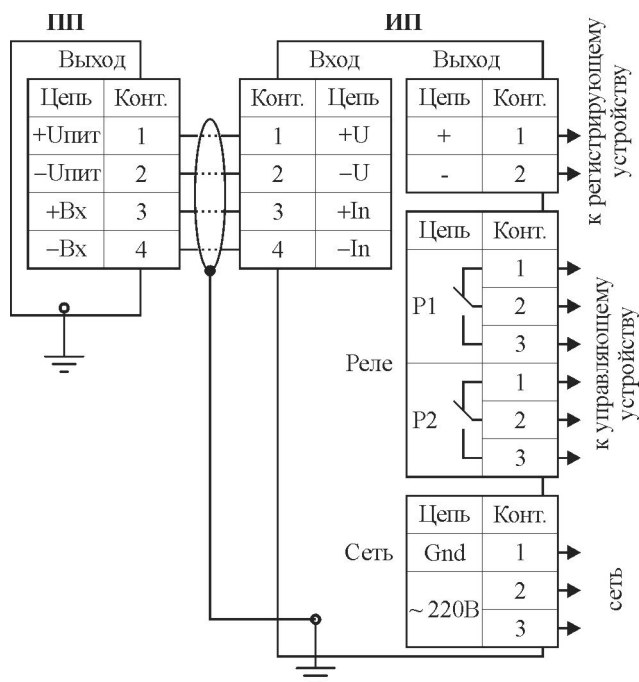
ПП

Выход

| Цепь | Конт. |
|---|---|
| +Uпит | 1 |
| −Uпит | 2 |
| +Вх | 3 |
| −Вх | 4 |

ИП

Вход

| Конт. | Цепь |
|---|---|
| 1 | +U |
| 2 | −U |
| 3 | +In |
| 4 | −In |

Выход

| Цепь | Конт. |
|---|---|
| + | 1 |
| - | 2 |

к регистрирующему устройству

Реле

| Цепь | Конт. |
|---|---|
| P1 | 1 |
| | 2 |
| | 3 |
| P2 | 1 |
| | 2 |
| | 3 |

к управляющему устройству

Сеть

| Цепь | Конт. |
|---|---|
| Gnd | 1 |
| ~ 220В | 2 |
| | 3 |

сеть